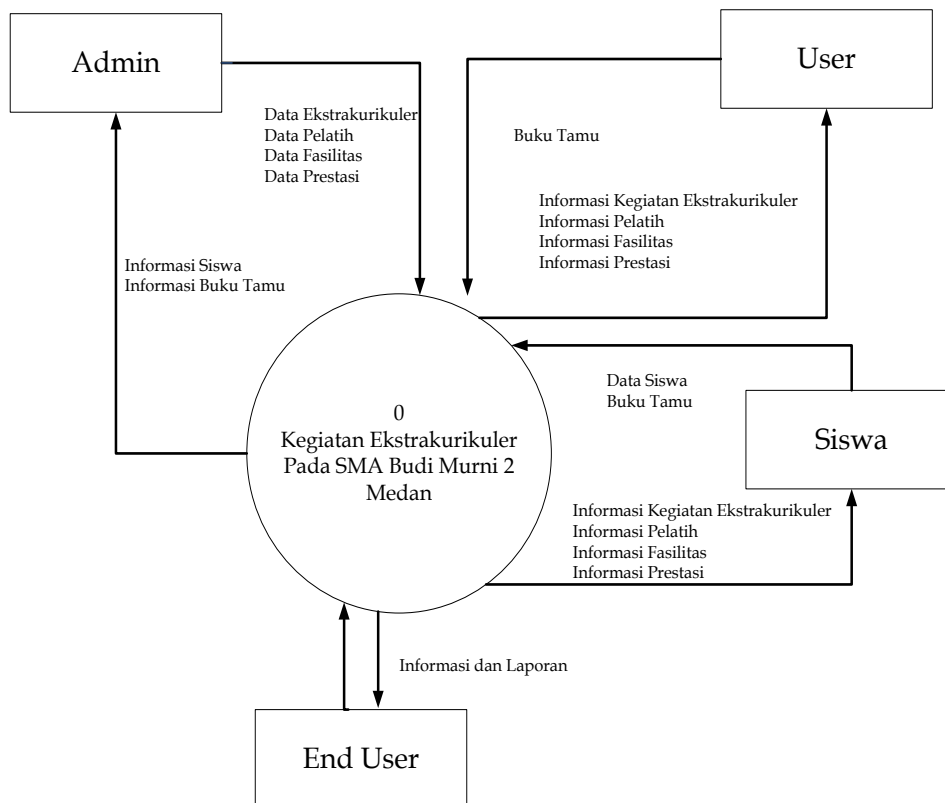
Admin

User

Data Ekstrakurikuler
Data Pelatih
Data Fasilitas
Data Prestasi

Buku Tamu

Informasi Kegiatan Ekstrakurikuler
Informasi Pelatih
Informasi Fasilitas
Informasi Prestasi

Informasi Siswa
Informasi Buku Tamu

Data Siswa
Buku Tamu

0
Kegiatan Ekstrakurikuler
Pada SMA Budi Murni 2
Medan

Siswa

Informasi Kegiatan Ekstrakurikuler
Informasi Pelatih
Informasi Fasilitas
Informasi Prestasi

Informasi dan Laporan

End User